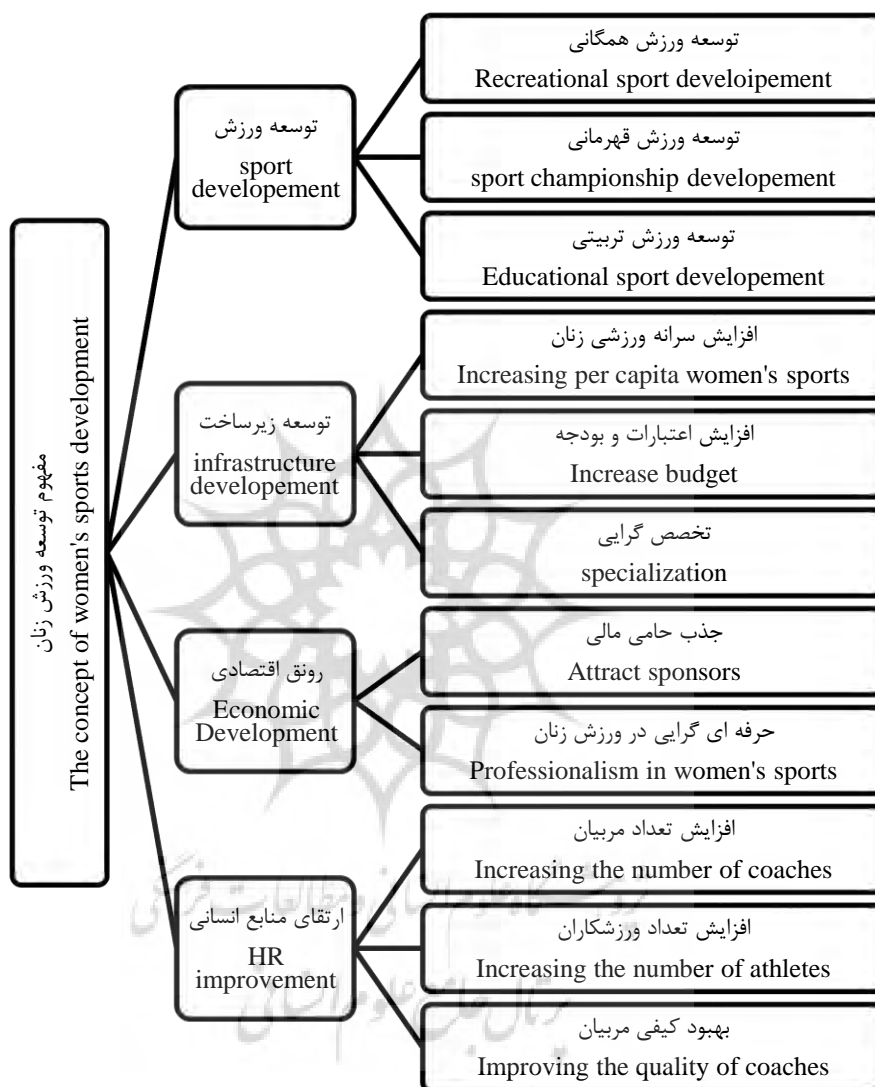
مفهوم توسعه ورزش زنان
The concept of women's sports development

توسعه ورزش
sport developement

توسعه ورزش همگانی
Recreational sport develoipement

توسعه ورزش قهرمانی
sport championship developement

توسعه ورزش تربیتی
Educational sport developement

توسعه زیرساخت
infrastructure developement

افزایش سرانه ورزشی زنان
Increasing per capita women's sports

افزایش اعتبارات و بودجه
Increase budget

تخصص گرایی
specialization

رونق اقتصادی
Economic Development

جذب حامی مالی
Attract sponsors

حرفه ای گرایی در ورزش زنان
Professionalism in women's sports

ارتقای منابع انسانی
HR improvement

افزایش تعداد مربیان
Increasing the number of coaches

افزایش تعداد ورزشکاران
Increasing the number of athletes

بهبود کیفی مربیان
Improving the quality of coaches